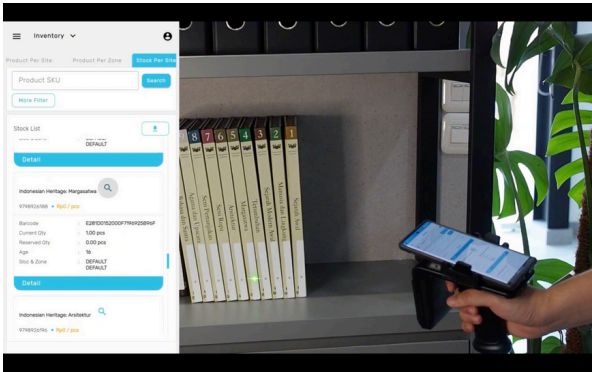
Inventory

Product Per Site
Product Per Zone
Stock Per Site

Product SKU
Search

More Filter

Stock List

DEFAULT

Detail

Indonesian Heritage: Margasatwa

979892698 • Rp0 / pcs

Barcode : E28130152000F7R692589F
Current Qty : 1.00 pcs
Reserved Qty : 0.00 pcs
Age : 1s
Slot & Zone : DEFAULT DEFAULT

Detail

Indonesian Heritage: Arsitektur

979892696 • Rp0 / pcs

8 7 6 5 4 3 2 1

Sejarah Awal

Sejarah Modern Awal

Manusia dan Lingkungan

Margasatwa

Tumbuhan

Seni Rupa

Seni Pertunjukan

Bahasa dan Sastra